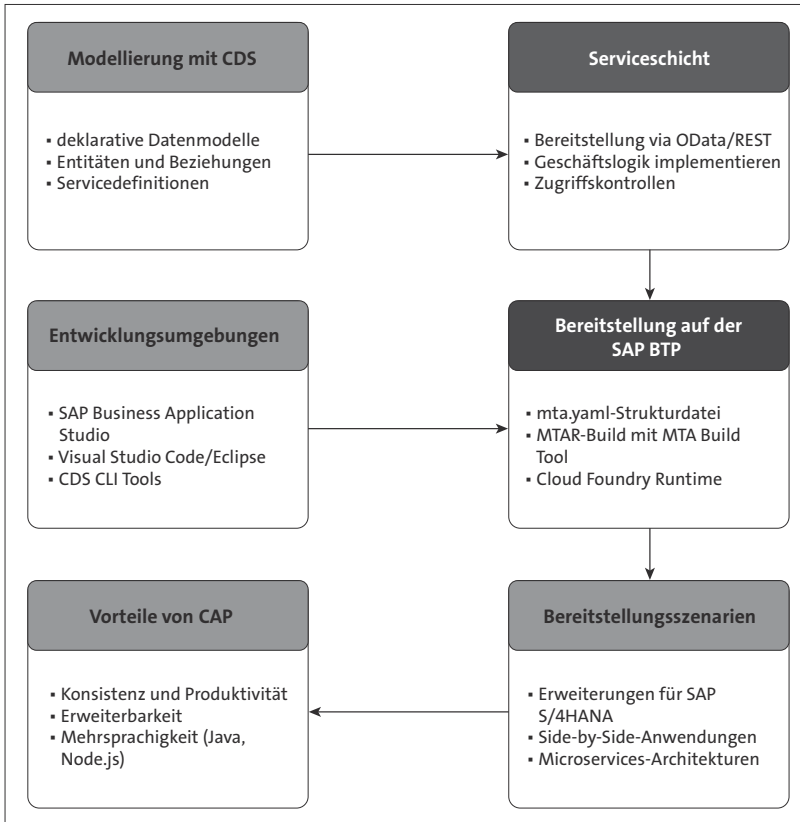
Modellierung mit CDS

- deklarative Datenmodelle
- Entitäten und Beziehungen
- Servicedefinitionen

Serviceschicht

- Bereitstellung via OData/REST
- Geschäftslogik implementieren
- Zugriffskontrollen

Entwicklungsumgebungen

- SAP Business Application Studio
- Visual Studio Code/Eclipse
- CDS CLI Tools

Bereitstellung auf der SAP BTP

- mta.yaml-Strukturdatei
- MTAR-Build mit MTA Build Tool
- Cloud Foundry Runtime

Vorteile von CAP

- Konsistenz und Produktivität
- Erweiterbarkeit
- Mehrsprachigkeit (Java, Node.js)

Bereitstellungsszenarien

- Erweiterungen für SAP S/4HANA
- Side-by-Side-Anwendungen
- Microservices-Architekturen